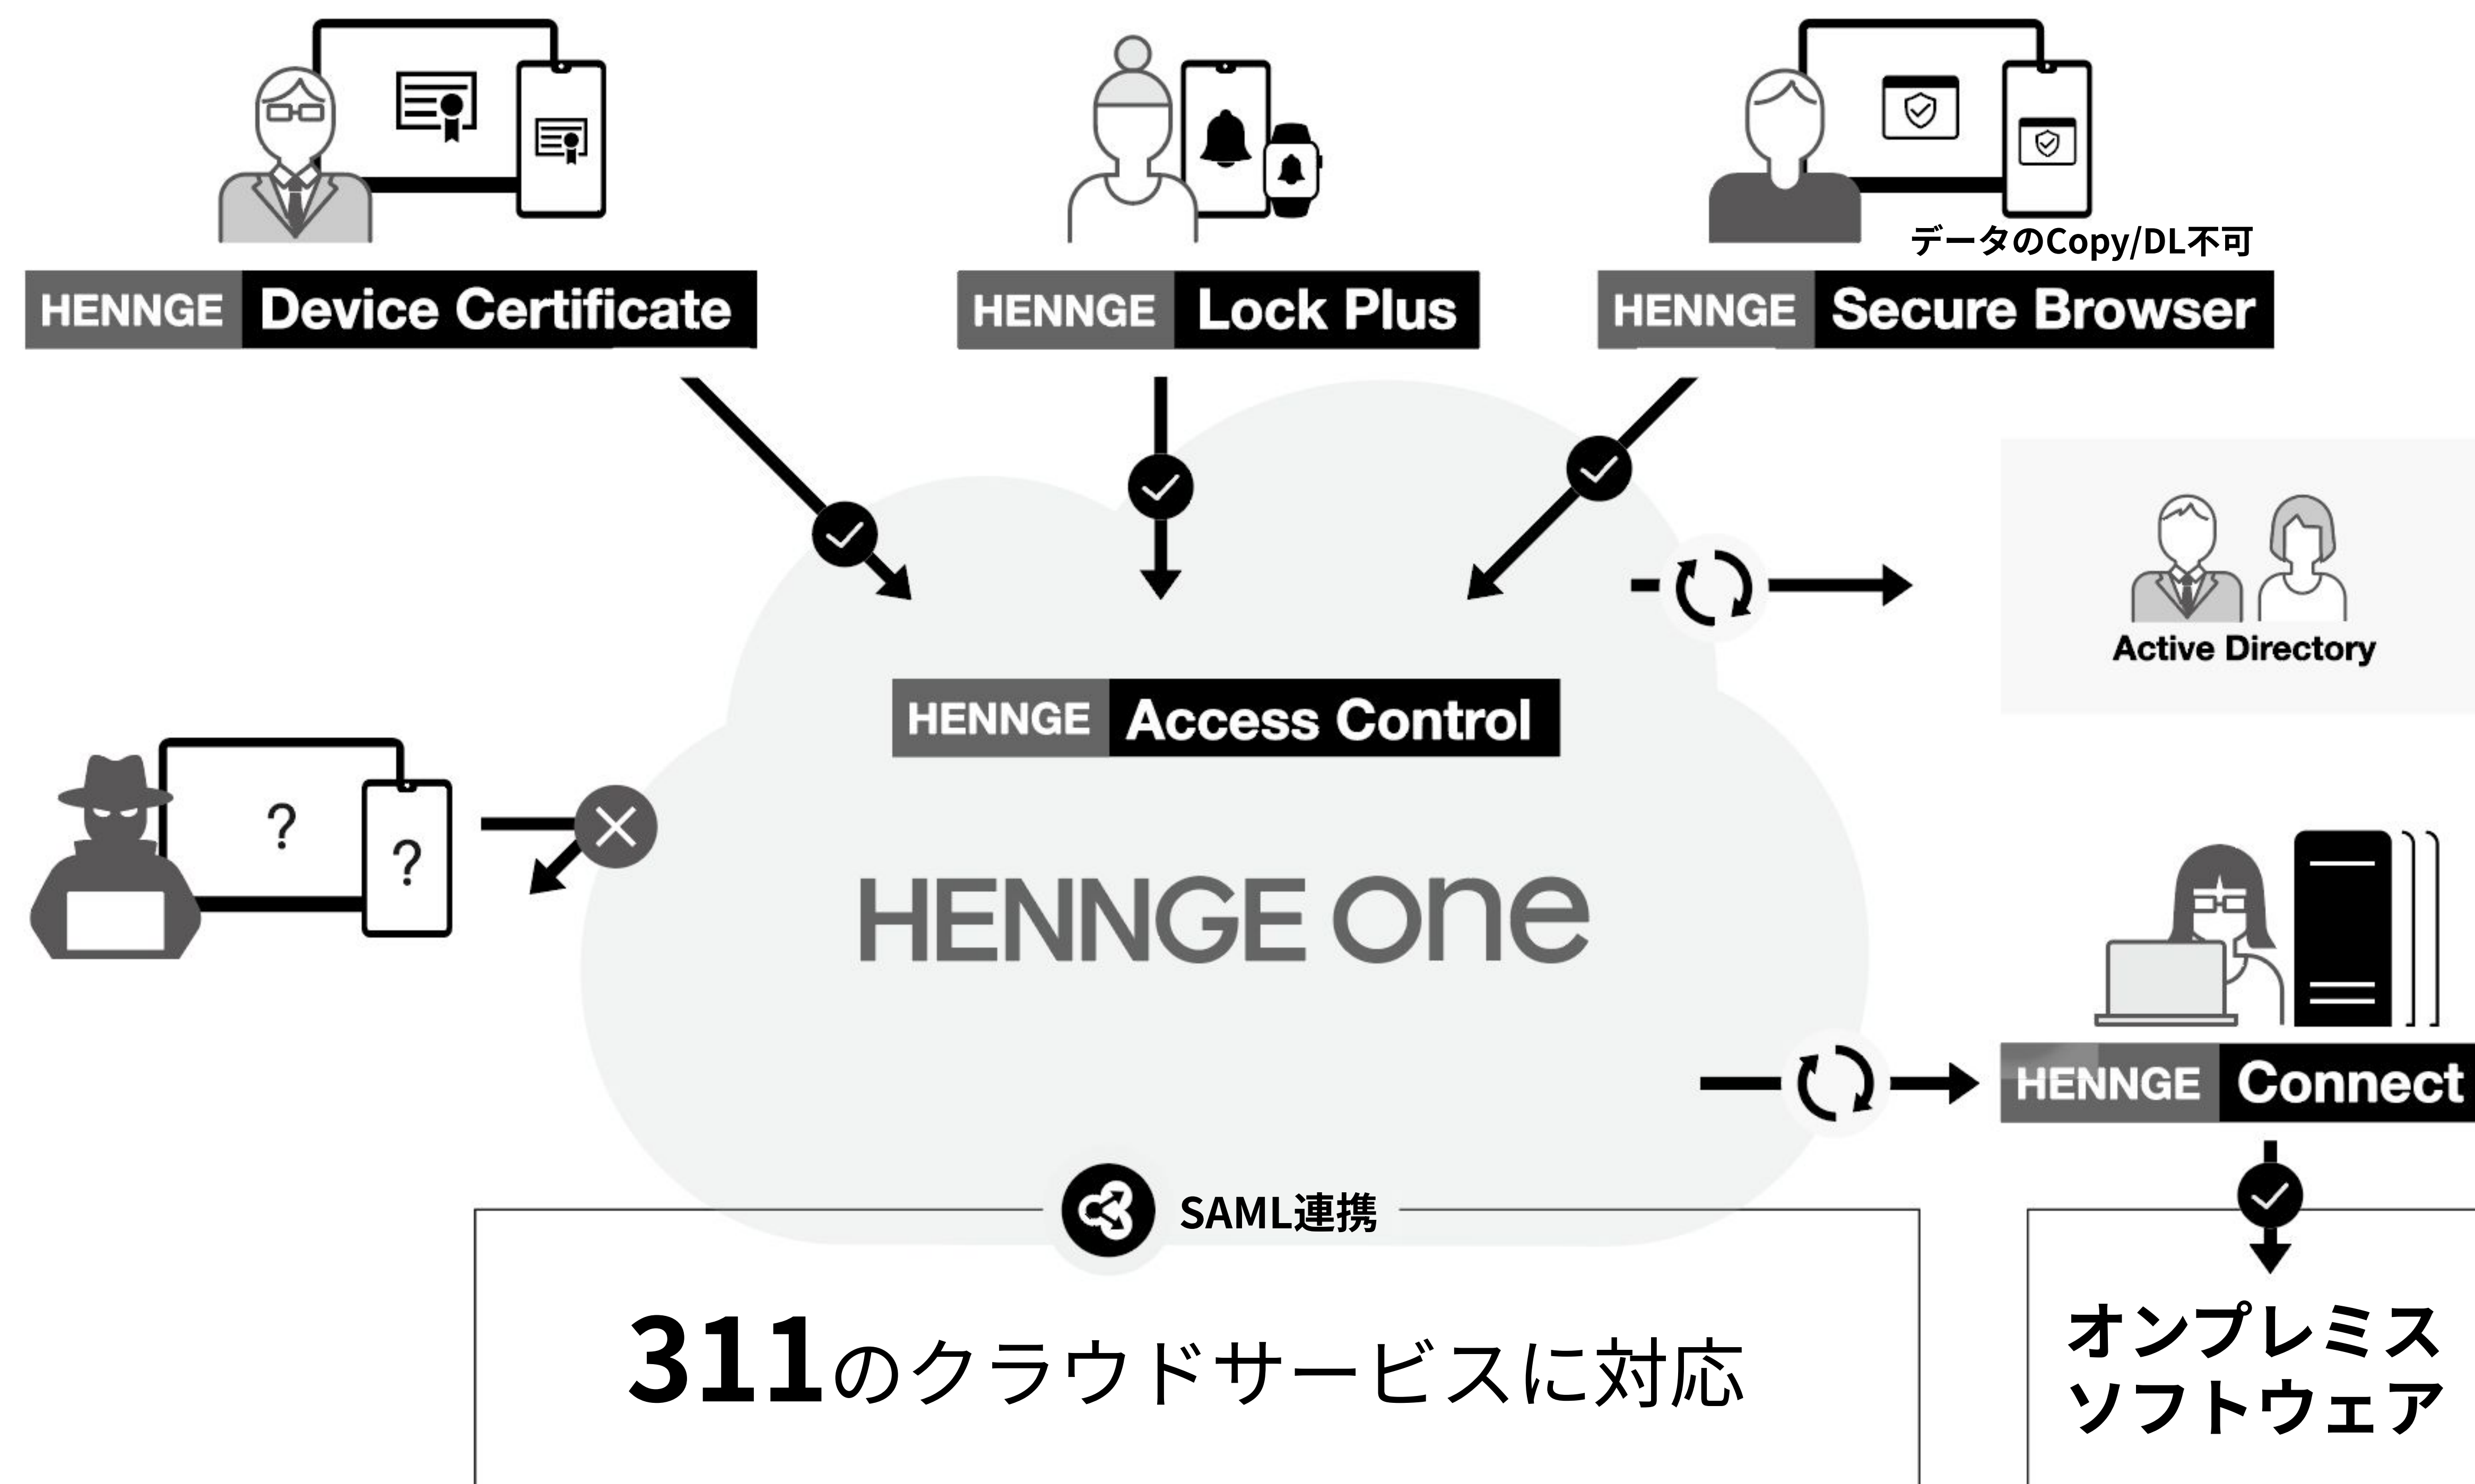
データのCopy/DL不可

HENNGE Device Certificate

HENNGE Lock Plus

HENNGE Secure Browser

Active Directory

HENNGE Access Control

?

?

HENNGE one

HENNGE Connect

SAML連携

311のクラウドサービスに対応

オンプレミスソフトウェア